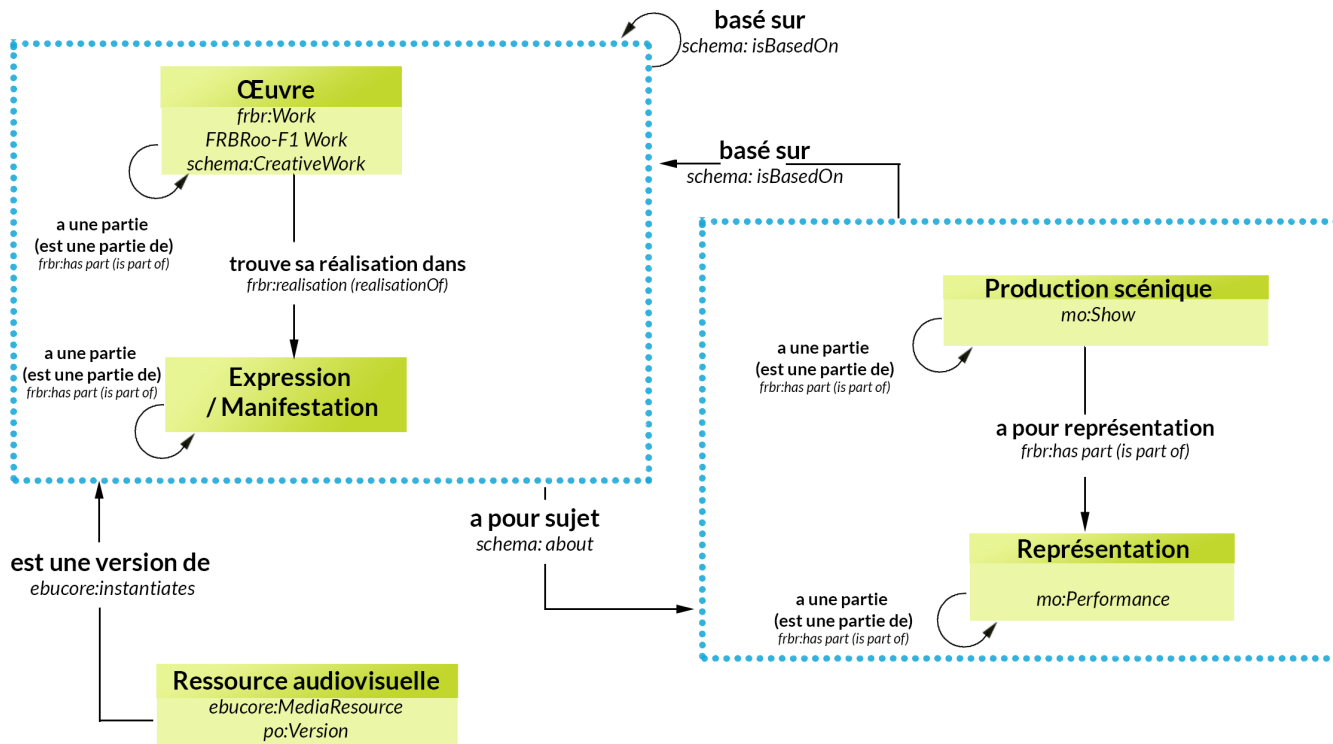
basé sur
schema: isBasedOn

Œuvre
frbr:Work
FRBRoo-F1 Work
schema:CreativeWork

basé sur
schema: isBasedOn

a une partie
(est une partie de)
frbr:has part (is part of)

trouve sa réalisation dans
frbr:realisation (realisationOf)

a une partie
(est une partie de)
frbr:has part (is part of)

Expression
/ Manifestation

Production scénique
mo:Show

a une partie
(est une partie de)
frbr:has part (is part of)

a pour représentation
frbr:has part (is part of)

a pour sujet
schema: about

est une version de
ebucore:instantiates

Représentation
mo:Performance

a une partie
(est une partie de)
frbr:has part (is part of)

Ressource audiovisuelle
ebucore:MediaResource
po:Version